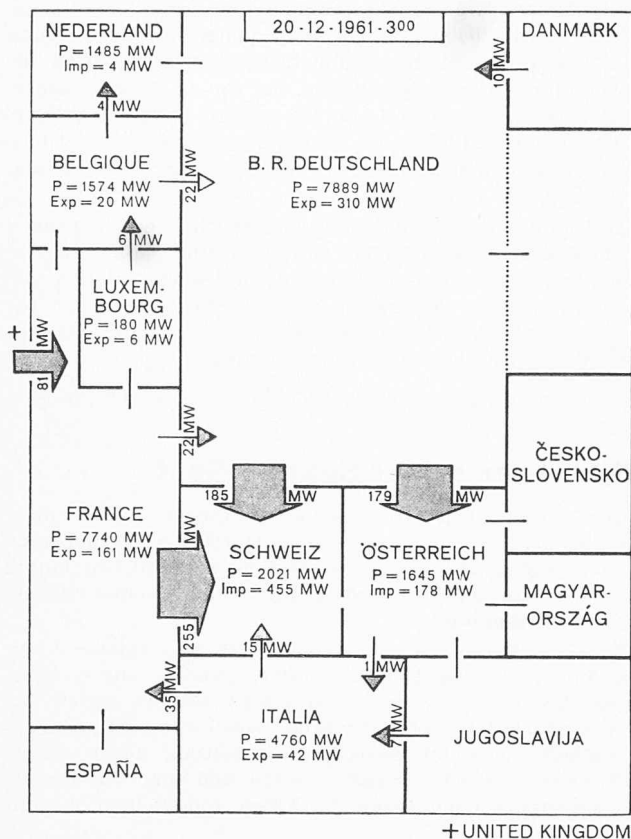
20 - 12 - 1961 - 3$^{00}$

NEDERLAND
P = 1485 MW
Imp = 4 MW

DANMARK

10 MW

4 MW

BELGIQUE
P = 1574 MW
Exp = 20 MW

22 MW

B. R. DEUTSCHLAND
P = 7889 MW
Exp = 310 MW

6 MW

LUXEMBOURG
P = 180 MW
Exp = 6 MW

+
81 MW

22 MW

ČESKOSLOVENSKO

185 MW

179 MW

FRANCE
P = 7740 MW
Exp = 161 MW

MW

SCHWEIZ
P = 2021 MW
Imp = 455 MW

ÖSTERREICH
P = 1645 MW
Imp = 178 MW

MAGYARORSZÁG

255

15 MW

1 MW

35 MW

ITALIA
P = 4760 MW
Exp = 42 MW

7 MW

JUGOSLAVIJA

ESPAÑA

+ UNITED KINGDOM